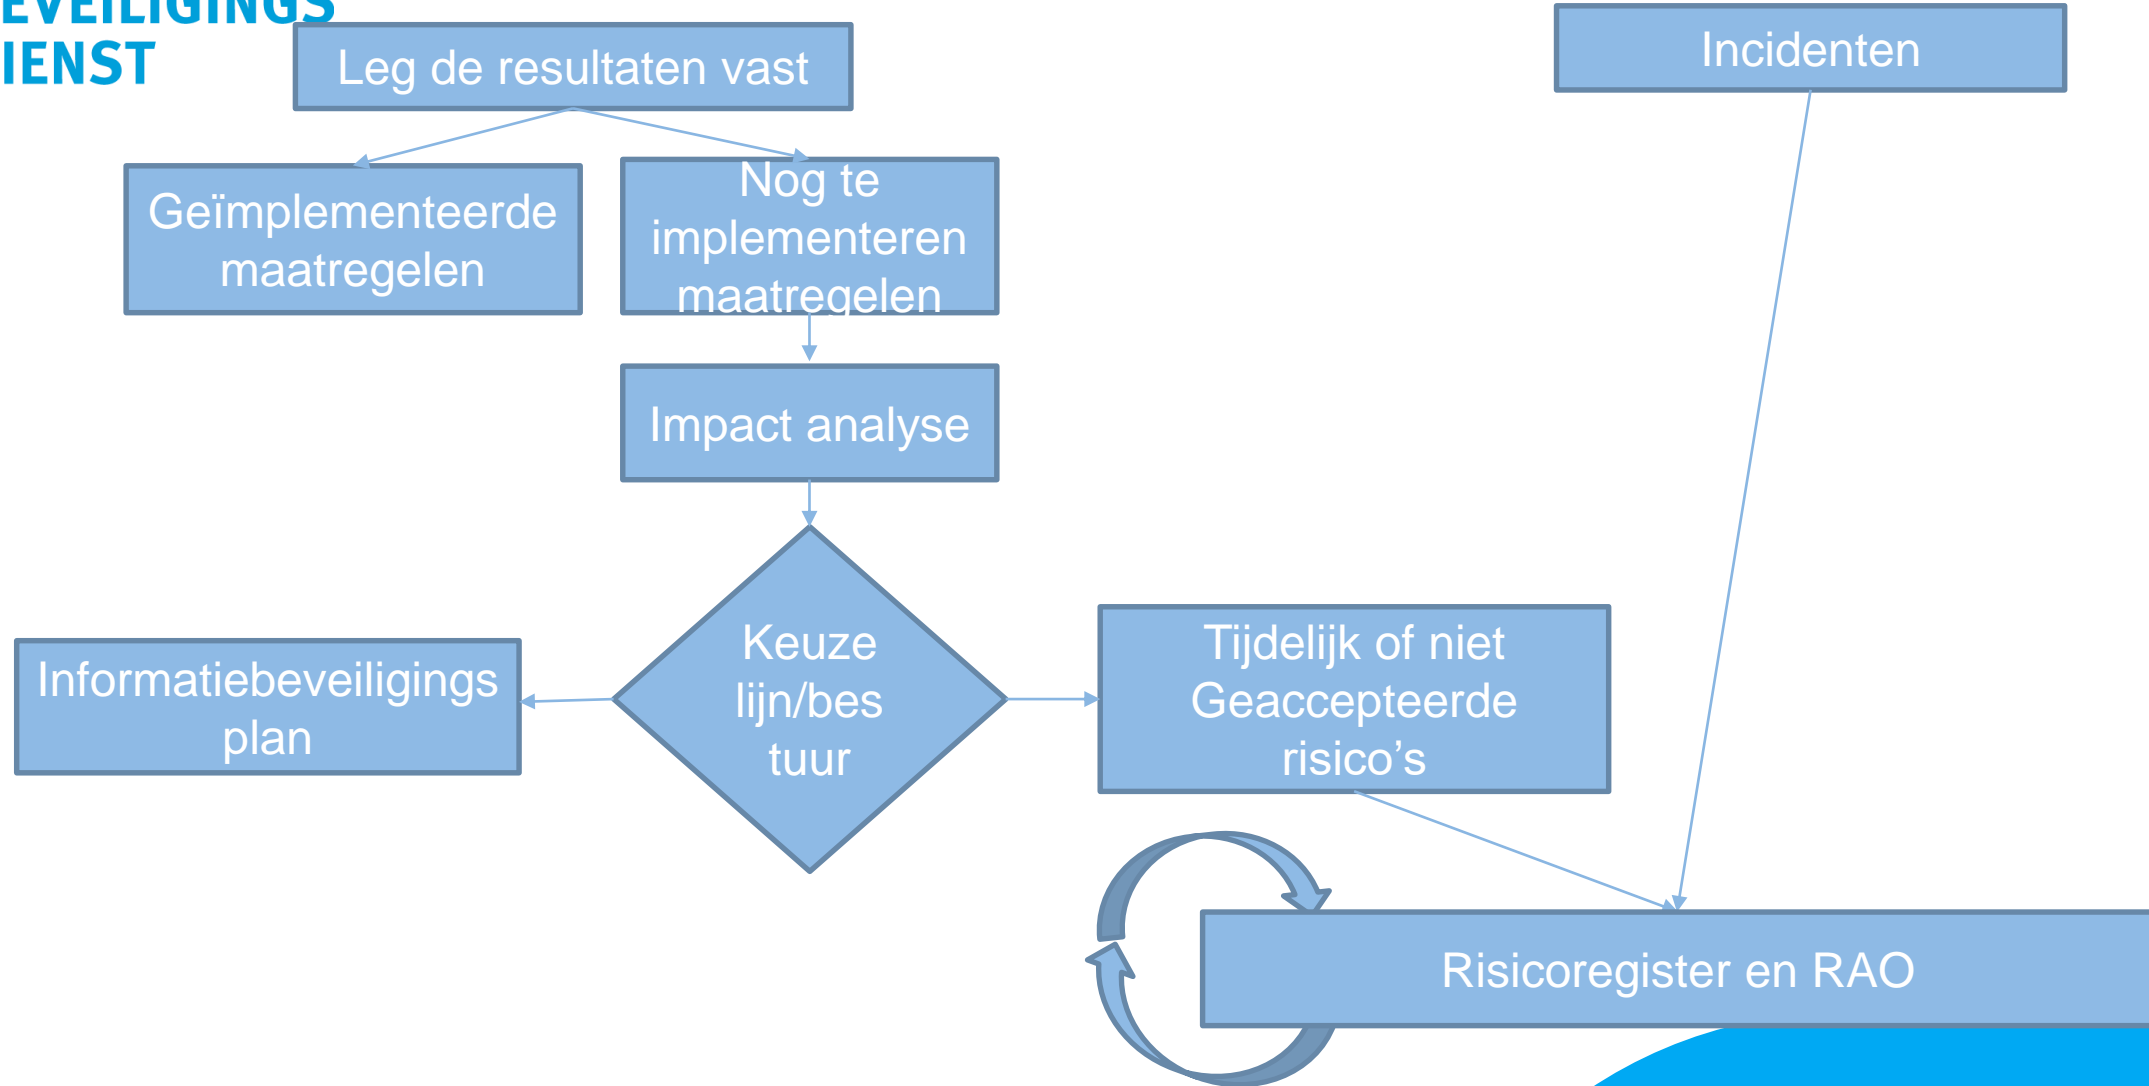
EVEILIGINGS
IENST

Leg de resultaten vast

Geïmplementeerde maatregelen

Nog te implementeren maatregelen

Impact analyse

Keuze lijn/bestuur

Informatiebeveiligings plan

Tijdelijk of niet Geaccepteerde risico's

Incidenten

Risicoregister en RAO